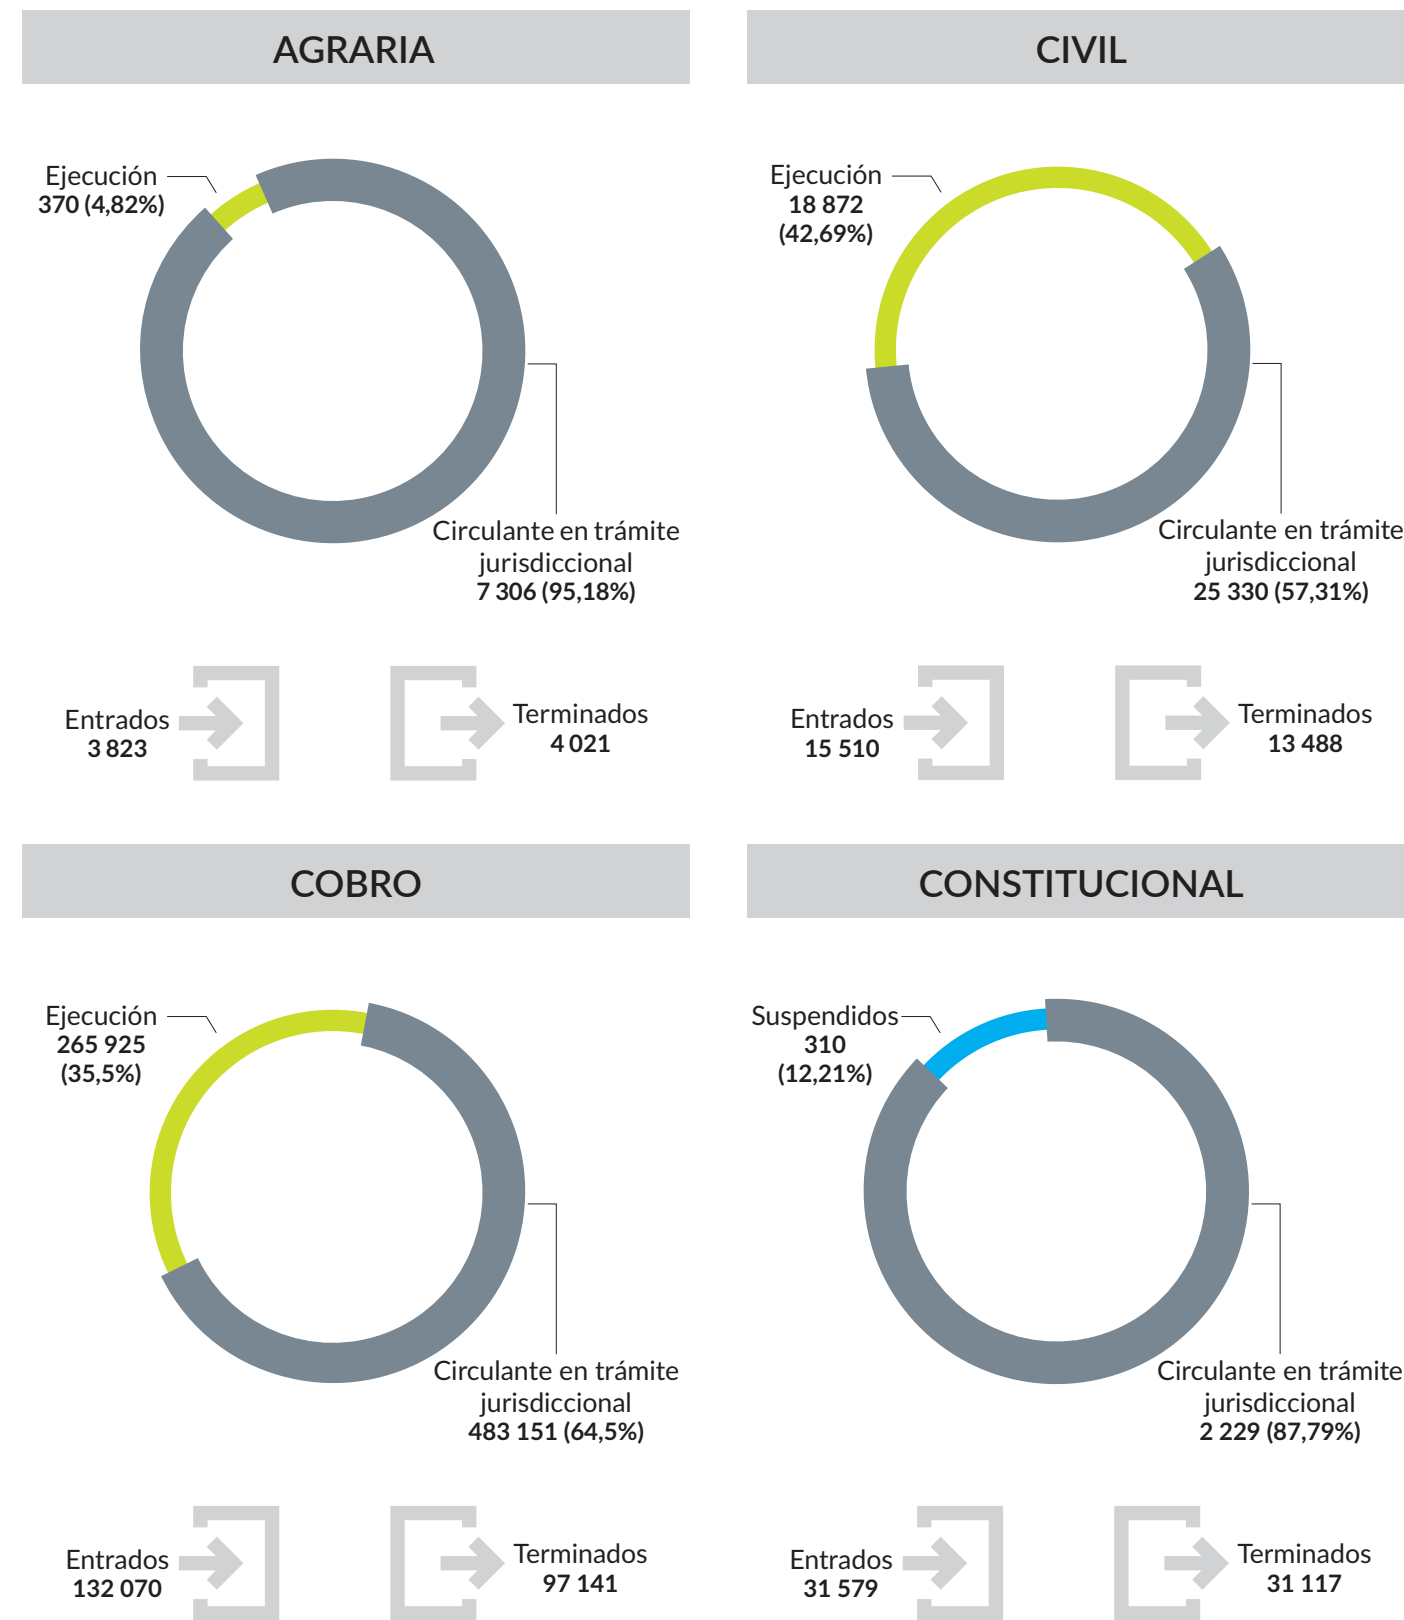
AGRARIA

Ejecución
370 (4,82%)

Circulante en trámite jurisdiccional
7 306 (95,18%)

Entrados
3 823

Terminados
4 021

CIVIL

Ejecución
18 872
(42,69%)

Circulante en trámite jurisdiccional
25 330 (57,31%)

Entrados
15 510

Terminados
13 488

COBRO

Ejecución
265 925
(35,5%)

Circulante en trámite jurisdiccional
483 151 (64,5%)

Entrados
132 070

Terminados
97 141

CONSTITUCIONAL

Suspendidos
310
(12,21%)

Circulante en trámite jurisdiccional
2 229 (87,79%)

Entrados
31 579

Terminados
31 117